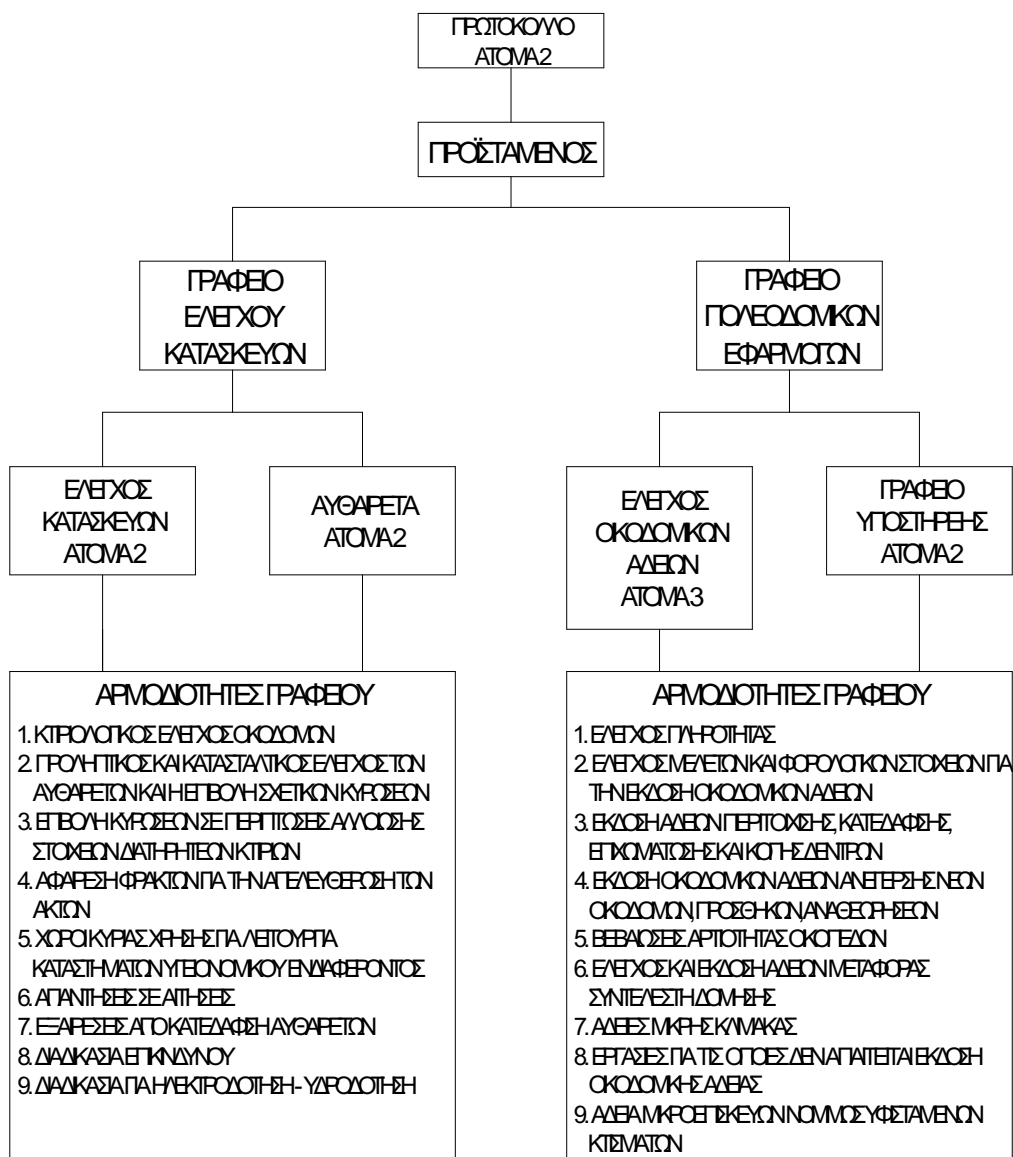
ΠΡΩΤΟΚΟΛΛΟ
ΑΤΟΜΑ 2

ΠΡΟΪΣΤΑΜΕΝΟΣ

ΓΡΑΦΕΙΟ
ΕΛΕΓΧΟΥ
ΚΑΤΑΣΚΕΥΩΝ

ΓΡΑΦΕΙΟ
ΠΟΛΕΟΔΟΜΙΚΩΝ
ΕΦΑΡΜΟΓΩΝ

ΕΛΕΓΧΟΣ
ΚΑΤΑΣΚΕΥΩΝ
ΑΤΟΜΑ 2

ΑΥΘΑΙΡΕΤΑ
ΑΤΟΜΑ 2

ΕΛΕΓΧΟΣ
ΟΙΚΟΔΟΜΙΚΩΝ
ΑΔΕΙΩΝ
ΑΤΟΜΑ 3

ΓΡΑΦΕΙΟ
ΥΠΟΣΤΗΡΙΞΗΣ
ΑΤΟΜΑ 2

ΑΡΜΟΔΙΟΤΗΤΕΣ ΓΡΑΦΕΙΟΥ
1. ΚΤΙΡΙΟΛΟΓΙΚΟΣ ΕΛΕΓΧΟΣ ΟΙΚΟΔΟΜΩΝ
2. ΠΡΟΛΗΠΤΙΚΟΣ ΚΑΙ ΚΑΤΑΣΤΑΛΤΙΚΟΣ ΕΛΕΓΧΟΣ ΤΩΝ ΑΥΘΑΙΡΕΤΩΝ ΚΑΙ Η ΕΠΙΒΟΛΗ ΣΧΕΤΙΚΩΝ ΚΥΡΩΣΕΩΝ
3. ΕΠΙΒΟΛΗ ΚΥΡΩΣΕΩΝ ΣΕ ΠΕΡΙΠΤΩΣΕΙΣ ΑΛΛΟΙΩΣΗΣ ΣΤΟΙΧΕΙΩΝ ΔΙΑΤΗΡΗΤΕΩΝ ΚΤΙΡΙΩΝ
4. ΑΦΑΙΡΕΣΗ ΦΡΑΚΤΩΝ ΓΙΑ ΤΗΝ ΑΠΕΛΕΥΘΕΡΩΣΗ ΤΩΝ ΑΚΤΩΝ
5. ΧΩΡΟΙ ΚΥΡΙΑΣ ΧΡΗΣΗΣ ΓΙΑ ΛΕΙΤΟΥΡΓΙΑ ΚΑΤΑΣΤΗΜΑΤΩΝ ΥΓΕΙΟΝΟΜΙΚΟΥ ΕΝΔΙΑΦΕΡΟΝΤΟΣ
6. ΑΠΑΝΤΗΣΕΙΣ ΣΕ ΑΙΤΗΣΕΙΣ
7. ΕΞΑΙΡΕΣΕΙΣ ΑΠΟ ΚΑΤΕΔΑΦΙΣΗ ΑΥΘΑΙΡΕΤΩΝ
8. ΔΙΑΔΙΚΑΣΙΑ ΕΠΙΚΙΝΔΥΝΟΥ
9. ΔΙΑΔΙΚΑΣΙΑ ΓΙΑ ΗΛΕΚΤΡΟΔΟΤΗΣΗ - ΥΔΡΟΔΟΤΗΣΗ

ΑΡΜΟΔΙΟΤΗΤΕΣ ΓΡΑΦΕΙΟΥ
1. ΕΛΕΓΧΟΣ ΠΛΗΡΟΤΗΤΑΣ
2. ΕΛΕΓΧΟΣ ΜΕΛΕΤΩΝ ΚΑΙ ΦΟΡΟΛΟΓΙΚΩΝ ΣΤΟΙΧΕΙΩΝ ΓΙΑ ΤΗΝ ΕΚΔΟΣΗ ΟΙΚΟΔΟΜΙΚΩΝ ΑΔΕΙΩΝ
3. ΕΚΔΟΣΗ ΑΔΕΙΩΝ ΠΕΡΙΤΟΙΧΙΣΗΣ, ΚΑΤΕΔΑΦΙΣΗΣ, ΕΠΙΧΩΜΑΤΩΣΗΣ ΚΑΙ ΚΟΠΗΣ ΔΕΝΤΡΩΝ
4. ΕΚΔΟΣΗ ΟΙΚΟΔΟΜΙΚΩΝ ΑΔΕΙΩΝ ΑΝΕΓΕΡΣΗΣ ΝΕΩΝ ΟΙΚΟΔΟΜΩΝ, ΠΡΟΣΘΗΚΩΝ, ΑΝΑΘΕΩΡΗΣΕΩΝ
5. ΒΕΒΑΙΩΣΕΙΣ ΑΡΤΙΟΤΗΤΑΣ ΟΙΚΟΠΕΔΩΝ
6. ΕΛΕΓΧΟΣ ΚΑΙ ΕΚΔΟΣΗ ΑΔΕΙΩΝ ΜΕΤΑΦΟΡΑΣ ΣΥΝΤΕΛΕΣΤΗ ΔΟΜΗΣΗΣ
7. ΑΔΕΙΕΣ ΜΙΚΡΗΣ ΚΛΙΜΑΚΑΣ
8. ΕΡΓΑΣΙΕΣ ΓΙΑ ΤΙΣ ΟΠΟΙΕΣ ΔΕΝ ΑΠΑΙΤΕΙΤΑΙ ΕΚΔΟΣΗ ΟΙΚΟΔΟΜΙΚΗΣ ΑΔΕΙΑΣ
9. ΑΔΕΙΑ ΜΙΚΡΟΕΠΙΣΚΕΥΩΝ ΝΟΜΙΜΩΣ ΥΦΙΣΤΑΜΕΝΩΝ ΚΤΙΣΜΑΤΩΝ